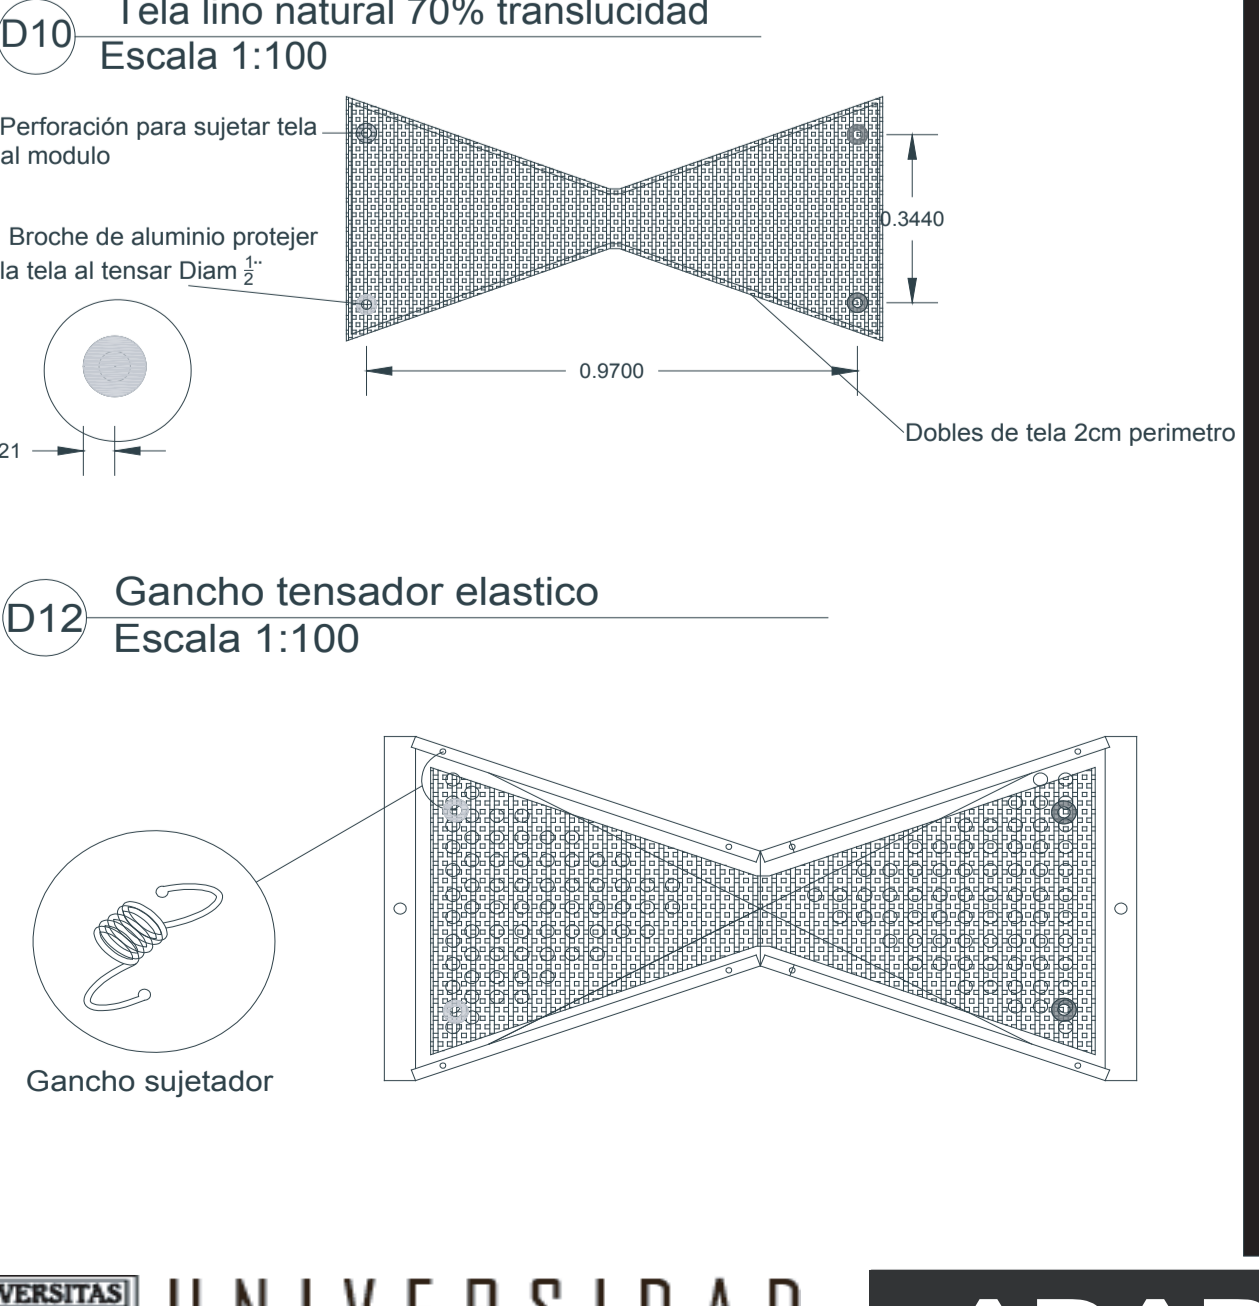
D10 Tela lino natural 70% translucidad
Escala 1:100

Perforación para sujetar tela al modulo

Broche de aluminio protejer la tela al tensar Diam $\frac{1}{2}$"

0.3440

0.9700

Dobles de tela 2cm perimetro

21

D12 Gancho tensador elastico
Escala 1:100

Gancho sujetador

VERSITAS

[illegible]